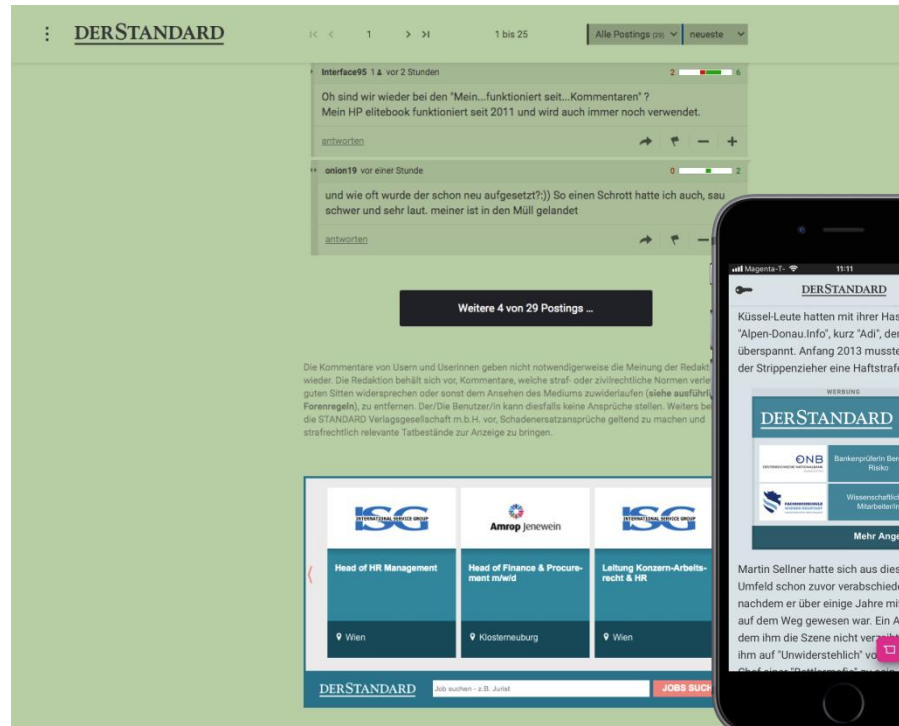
⋮ DERSTANDARD

|< < 1 > >| 1 bis 25 Alle Postings (29) neueste

Interface95 1 vor 2 Stunden 2 6

Oh sind wir wieder bei den "Mein...funktioniert seit...Kommentaren" ?
Mein HP elitebook funktioniert seit 2011 und wird auch immer noch verwendet.

antworten

onion19 vor einer Stunde 0 2

und wie oft wurde der schon neu aufgesetzt?:)) So einen Schrott hatte ich auch, sau schwer und sehr laut. meiner ist in den Müll gelandet

antworten

Weitere 4 von 29 Postings ...

Die Kommentare von Usern und Userinnen geben nicht notwendigerweise die Meinung der Redakt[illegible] wieder. Die Redaktion behält sich vor, Kommentare, welche straf- oder zivilrechtliche Normen verle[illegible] guten Sitten widersprechen oder sonst dem Ansehen des Mediums zuwiderlaufen (siehe ausführl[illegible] Forenregeln), zu entfernen. Der/Die Benutzer/in kann diesfalls keine Ansprüche stellen. Weiters be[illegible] die STANDARD Verlagsgesellschaft m.b.H. vor, Schadenersatzansprüche geltend zu machen und strafrechtlich relevante Tatbestände zur Anzeige zu bringen.

ISG INTERNATIONAL SERVICE GROUP
Head of HR Management
Wien

Amrop Jenewein
Head of Finance & Procurement m/w/d
Klosterneuburg

ISG INTERNATIONAL SERVICE GROUP
Leitung Konzern-Arbeitsrecht & HR
Wien

DERSTANDARD Job suchen - z.B. Jurist JOBS SUCH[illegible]

Magenta-T 11:11

DERSTANDARD

Küssel-Leute hatten mit ihrer Has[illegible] "Alpen-Donau.Info", kurz "Adi", der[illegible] überspannt. Anfang 2013 musste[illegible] der Strippenzieher eine Haftstraf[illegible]

WERBUNG

DERSTANDARD

ONB OESTERREICHISCHE NATIONALBANK
Bankenprüferin Ber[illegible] Risiko

FACHHOCHSCHULE WIENER NEUSTADT
Wissenschaftlich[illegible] Mitarbeiter/in

Mehr Ange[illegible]

Martin Sellner hatte sich aus dies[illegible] Umfeld schon zuvor verabschiede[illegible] nachdem er über einige Jahre mi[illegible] auf dem Weg gewesen war. Ein A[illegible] dem ihm die Szene nicht verz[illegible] ihm auf "Unwiderstehlich" vo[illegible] Chef einer "Rattlermafia" zu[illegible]